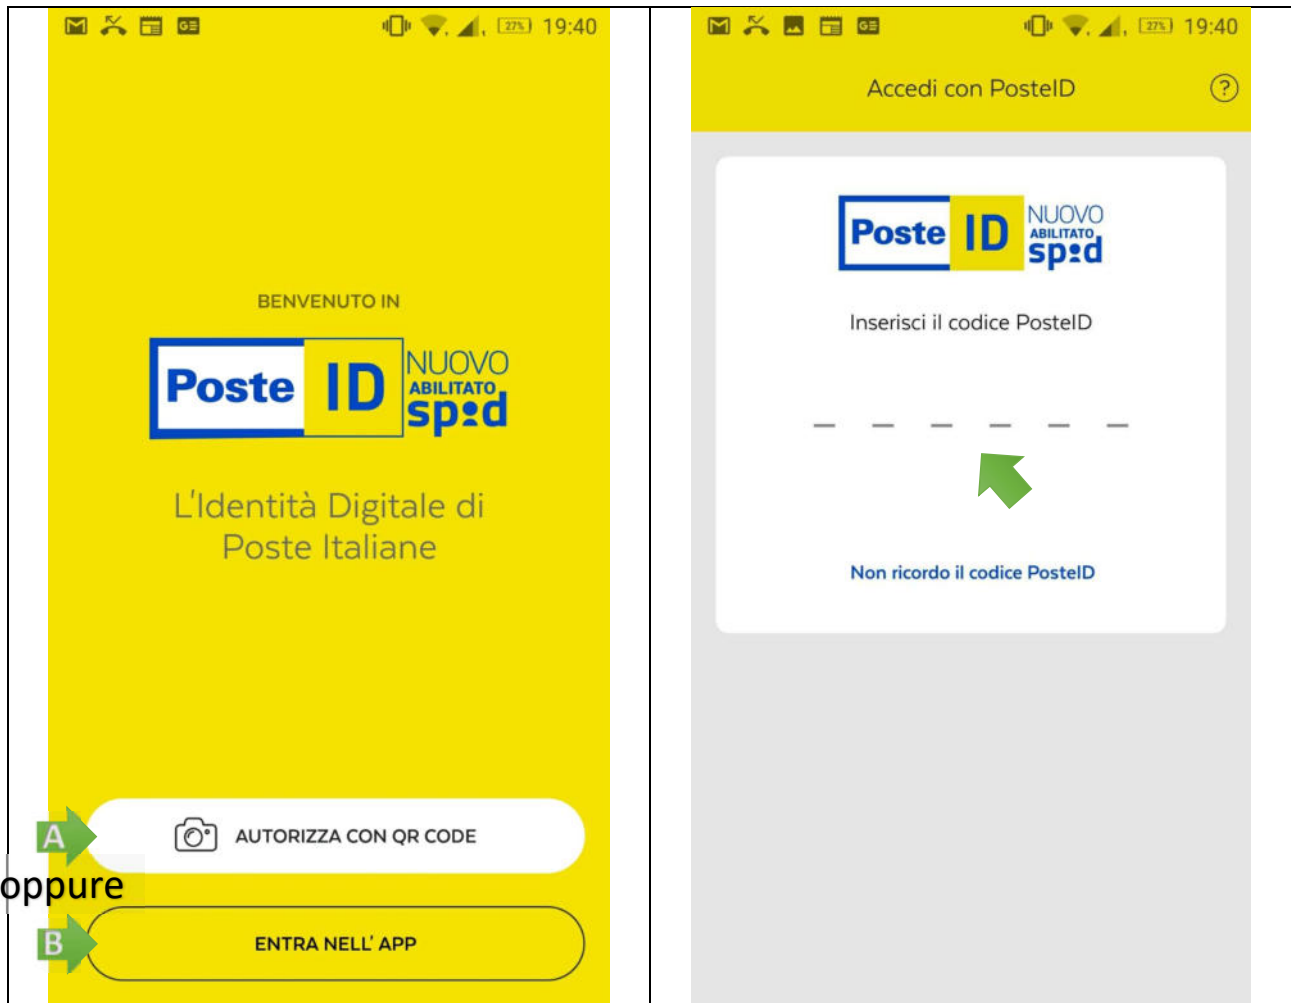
27% 19:40

BENVENUTO IN

Poste ID NUOVO ABILITATO spid

L'Identità Digitale di Poste Italiane

A

AUTORIZZA CON QR CODE

oppure

B

ENTRA NELL' APP

27% 19:40

Accedi con PosteID

?

Poste ID NUOVO ABILITATO spid

Inserisci il codice PosteID

Non ricordo il codice PosteID